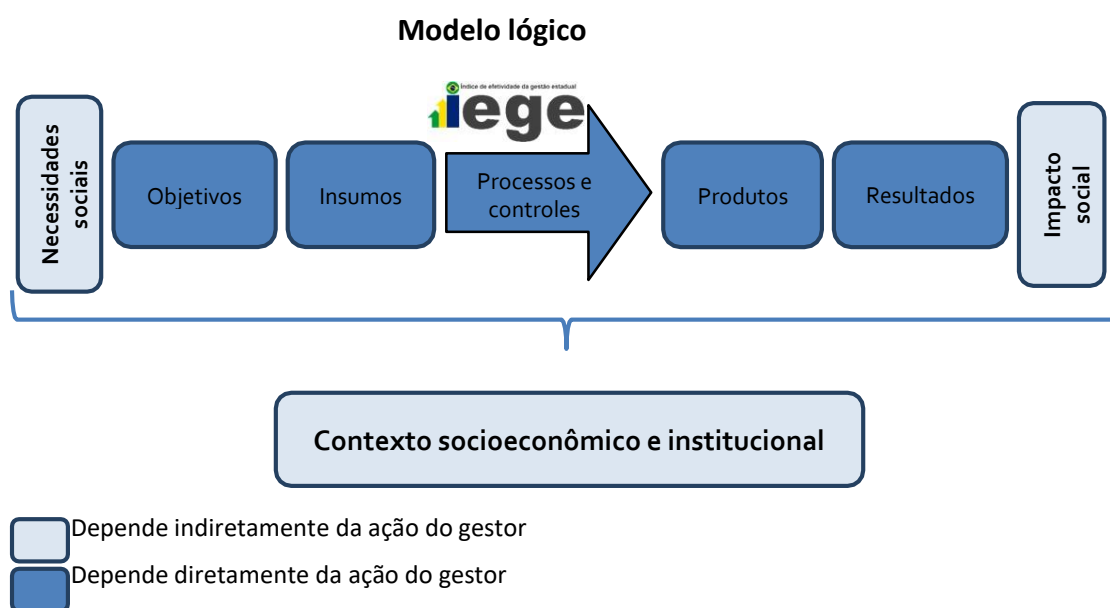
Modelo lógico

Índice de efetividade da gestão estadual
iege

Necessidades sociais

Objetivos

Insumos

Processos e controles

Produtos

Resultados

Impacto social

Contexto socioeconômico e institucional

Depende indiretamente da ação do gestor

Depende diretamente da ação do gestor